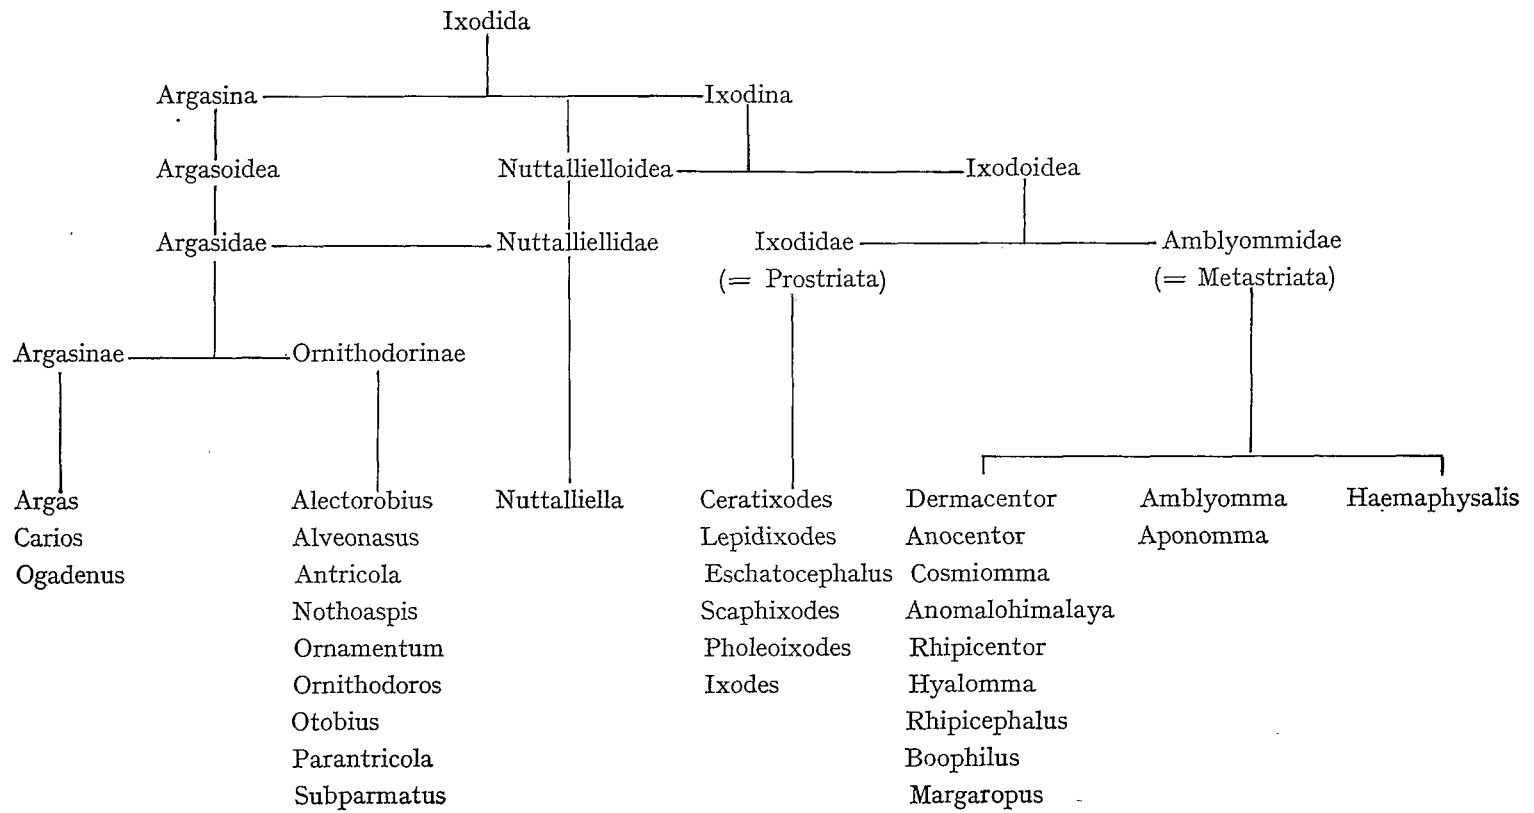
Ixodida

Argasina
Ixodina

Argasoidea
Nuttallielloidea
Ixodoidea

Argasidae
Nuttalliellidae
Ixodidae (= Prostriata)
Amblyommidae (= Metastriata)

Argasinae
Ornithodorinae

Argas
Carios
Ogadenus

Alectorobius
Alveonasus
Antricola
Nothoaspis
Ornamentum
Ornithodoros
Otobius
Parantricola
Subparmatus

Nuttalliella

Ceratixodes
Lepidixodes
Eschatocephalus
Scaphixodes
Pholeoixodes
Ixodes

Dermacentor
Anocentor
Cosmiomma
Anomalohimalaya
Rhipicentor
Hyalomma
Rhipicephalus
Boophilus
Margaropus

Amblyomma
Aponomma

Haemaphysalis